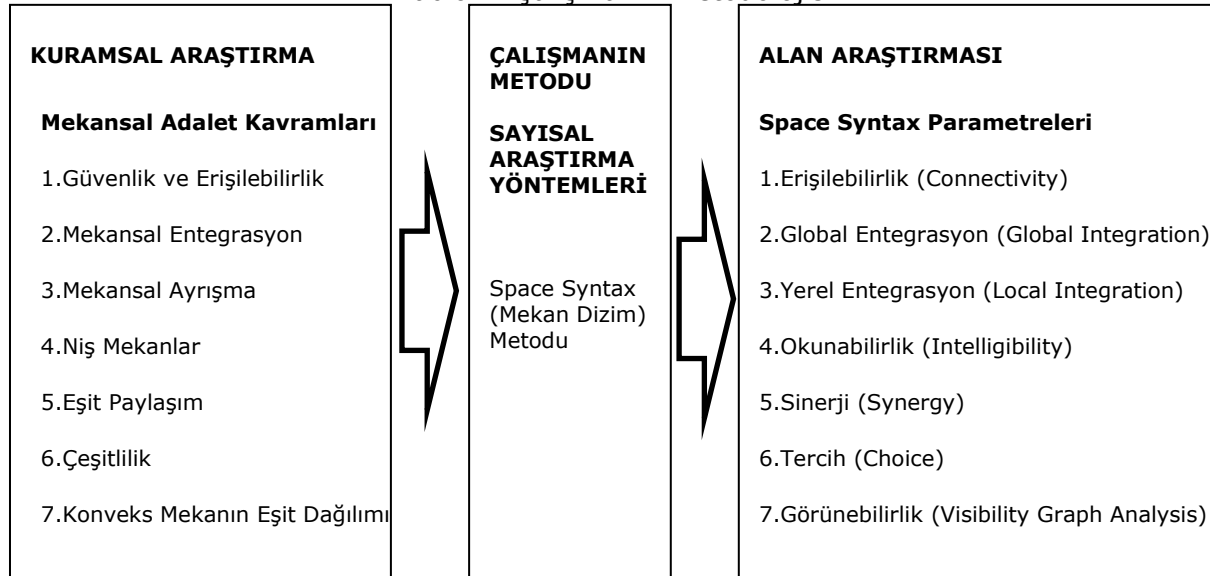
KURAMSAL ARAŞTIRMA

Mekansal Adalet Kavramları

1.Güvenlik ve Erişilebilirlik

2.Mekansal Entegrasyon

3.Mekansal Ayrışma

4.Niş Mekanlar

5.Eşit Paylaşım

6.Çeşitlilik

7.Konveks Mekanın Eşit Dağılımı

ÇALIŞMANIN METODU

SAYISAL ARAŞTIRMA YÖNTEMLERİ

Space Syntax (Mekan Dizim) Metodu

ALAN ARAŞTIRMASI

Space Syntax Parametreleri

1.Erişilebilirlik (Connectivity)

2.Global Entegrasyon (Global Integration)

3.Yerel Entegrasyon (Local Integration)

4.Okunabilirlik (Intelligibility)

5.Sinerji (Synergy)

6.Tercih (Choice)

7.Görünebilirlik (Visibility Graph Analysis)